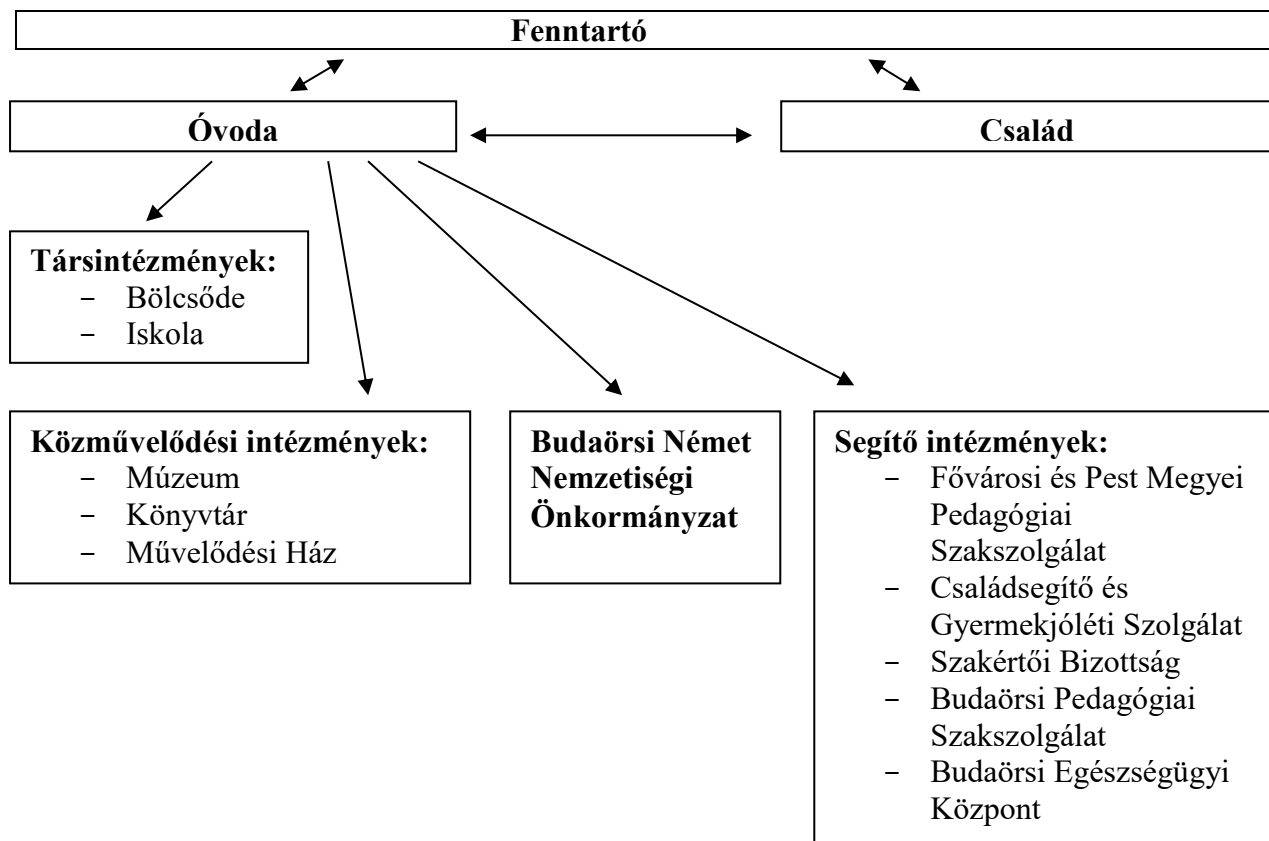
Fenntartó

Óvoda

Család

Társintézmények:
- Bölcsőde
- Iskola

Közművelődési intézmények:
- Múzeum
- Könyvtár
- Művelődési Ház

Budaörsi Német Nemzetiségi Önkormányzat

Segítő intézmények:
- Fővárosi és Pest Megyei Pedagógiai Szakszolgálat
- Családsegítő és Gyermekjóléti Szolgálat
- Szakértői Bizottság
- Budaörsi Pedagógiai Szakszolgálat
- Budaörsi Egészségügyi Központ